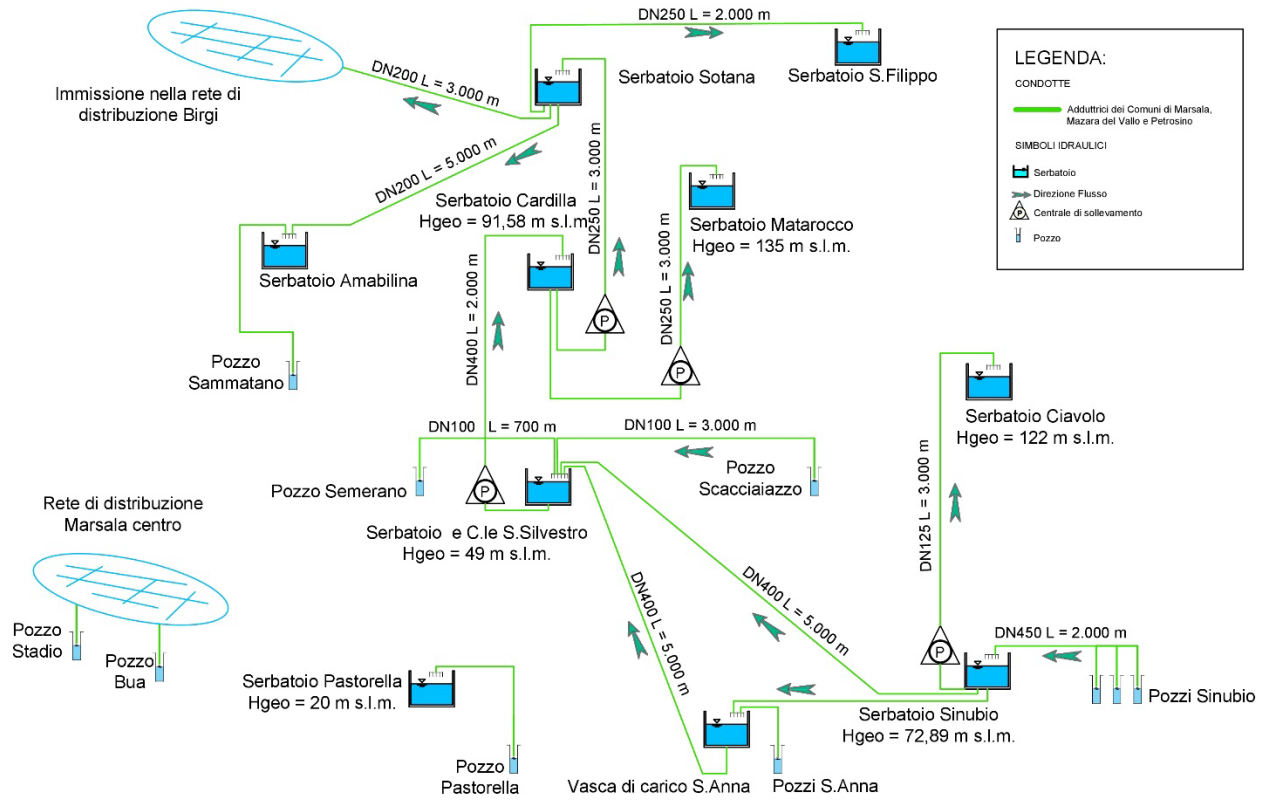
DN250 L = 2.000 m

LEGENDA:

CONDOTTE

Adduttrici dei Comuni di Marsala, Mazara del Vallo e Petrosino

SIMBOLI IDRAULICI

Serbatoio

Direzione Flusso

P Centrale di sollevamento

Pozzo

Serbatoio Sotana

Serbatoio S.Filippo

DN200 L = 3.000 m

Immissione nella rete di distribuzione Birgi

DN200 L = 5.000 m

DN250 L = 3.000 m

Serbatoio Cardilla
Hgeo = 91,58 m s.l.m.

Serbatoio Matarocco
Hgeo = 135 m s.l.m.

DN250 L = 3.000 m

Serbatoio Amabilina

DN400 L = 2.000 m

P

P

Pozzo Sammatano

Serbatoio Ciavolo
Hgeo = 122 m s.l.m.

DN100 L = 700 m

DN100 L = 3.000 m

Pozzo Semerano

P

Pozzo Scacciaiazzo

DN125 L = 3.000 m

Serbatoio e C.le S.Silvestro
Hgeo = 49 m s.l.m.

Rete di distribuzione Marsala centro

DN400 L = 5.000 m

DN400 L = 5.000 m

P

DN450 L = 2.000 m

Pozzo Stadio

Pozzo Bua

Serbatoio Pastorella
Hgeo = 20 m s.l.m.

Pozzi Sinubio

Serbatoio Sinubio
Hgeo = 72,89 m s.l.m.

Pozzo Pastorella

Vasca di carico S.Anna

Pozzi S.Anna